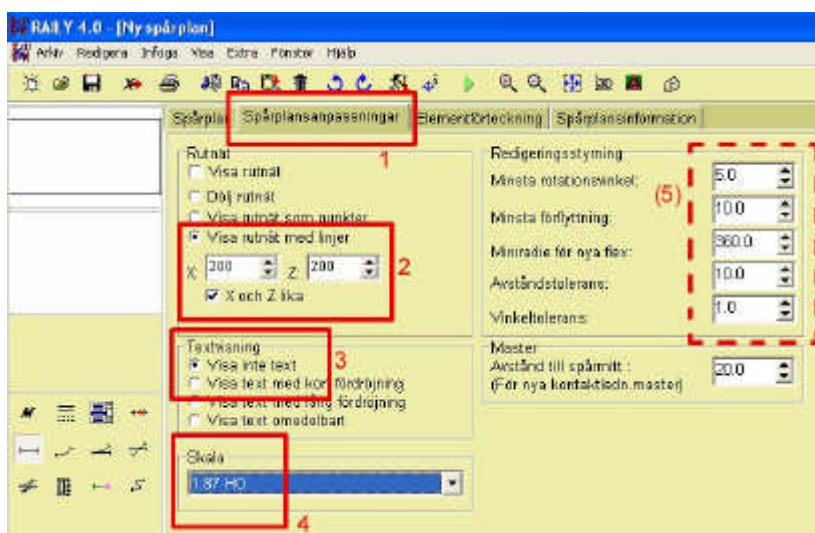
RAILY 4.0 - [Ny spårplan]

Arkiv Redigera Infoga Visa Extra Fönster Hjälp

Spårplan Spårplansanpassningar Elementförteckning Spårplansinformation

1

Rutnät
Visa rutnät
Dölj rutnät
Visa rutnät som punkter
Visa rutnät med linjer
X 200 Z 200
X och Z lika

2

Redigeringsstyrning
Minsta rotationsvinkel: 5.0
Minsta förflyttning: 10.0
Minradie för nya flex: 360.0
Avståndstolerans: 10.0
Vinkeltolerans: 1.0

(5)

Textvisning
Visa inte text
Visa text med kort fördröjning
Visa text med lång fördröjning
Visa text omedelbart

3

Master
Avstånd till spårmitt :
(För nya kontaktledn.master) 20.0

Skala
1:87 HO

4